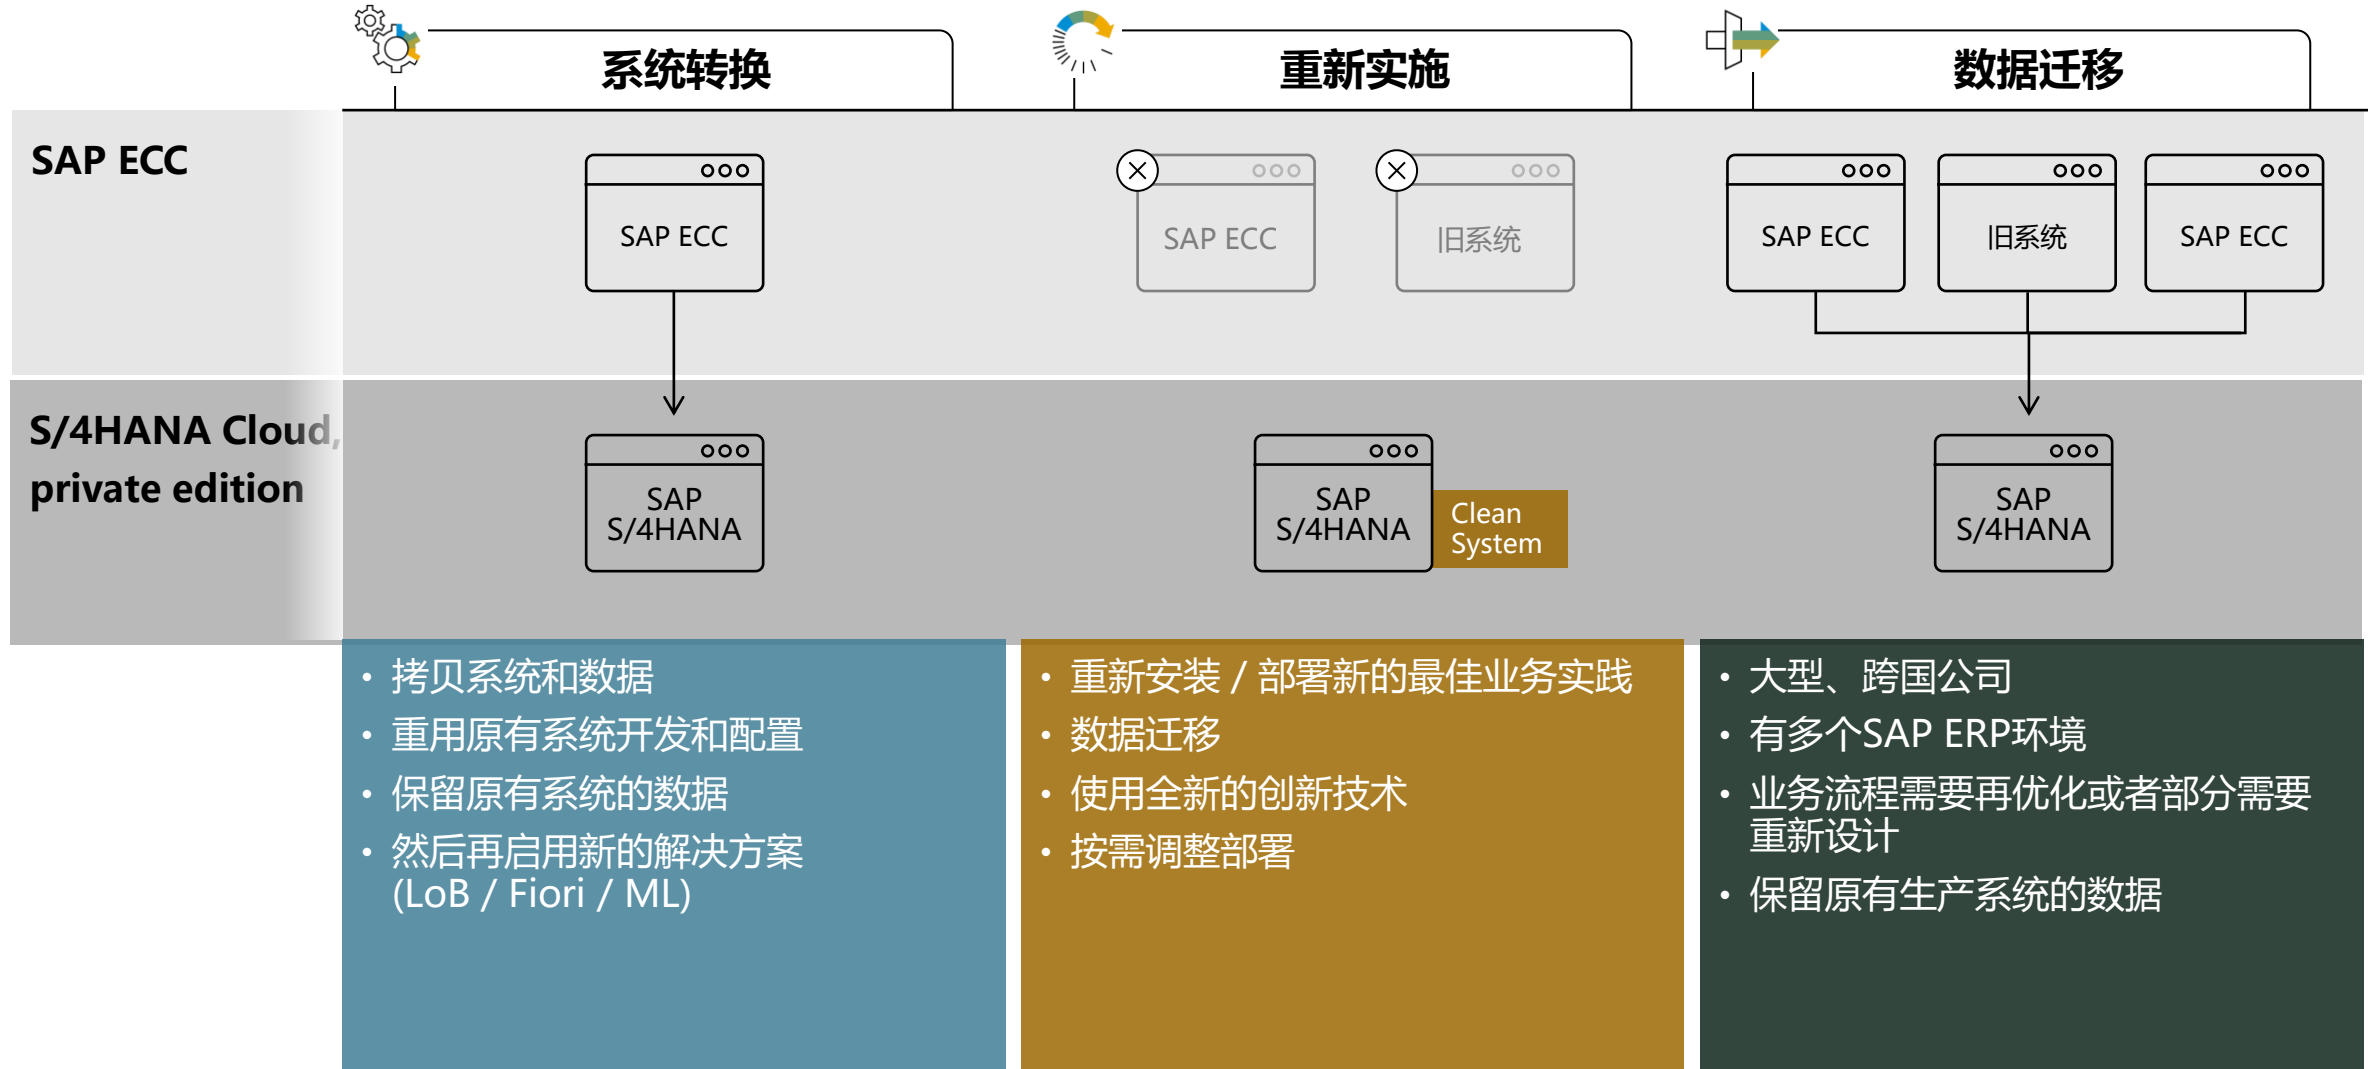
系统转换

重新实施

数据迁移

SAP ECC

SAP ECC

SAP ECC

旧系统

SAP ECC

旧系统

SAP ECC

S/4HANA Cloud, private edition

SAP S/4HANA

SAP S/4HANA

Clean System

SAP S/4HANA

• 拷贝系统和数据
• 重用原有系统开发和配置
• 保留原有系统的数据
• 然后再启用新的解决方案 (LoB / Fiori / ML)

• 重新安装 / 部署新的最佳业务实践
• 数据迁移
• 使用全新的创新技术
• 按需调整部署

• 大型、跨国公司
• 有多个SAP ERP环境
• 业务流程需要再优化或者部分需要重新设计
• 保留原有生产系统的数据